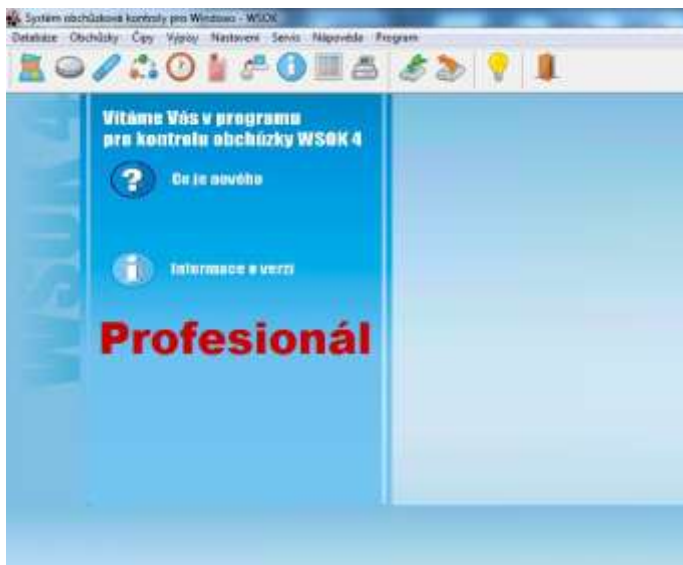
Systém obchůzkové kontroly pro Windows - WSOK

Databáze Obchůzky Čipy Výpisy Nastavení Servis Nápověda Program

WSOK

Vítáme Vás v programu pro kontrolu obchůzky WSOK 4

Co je nového

Informace o verzi

Profesionál